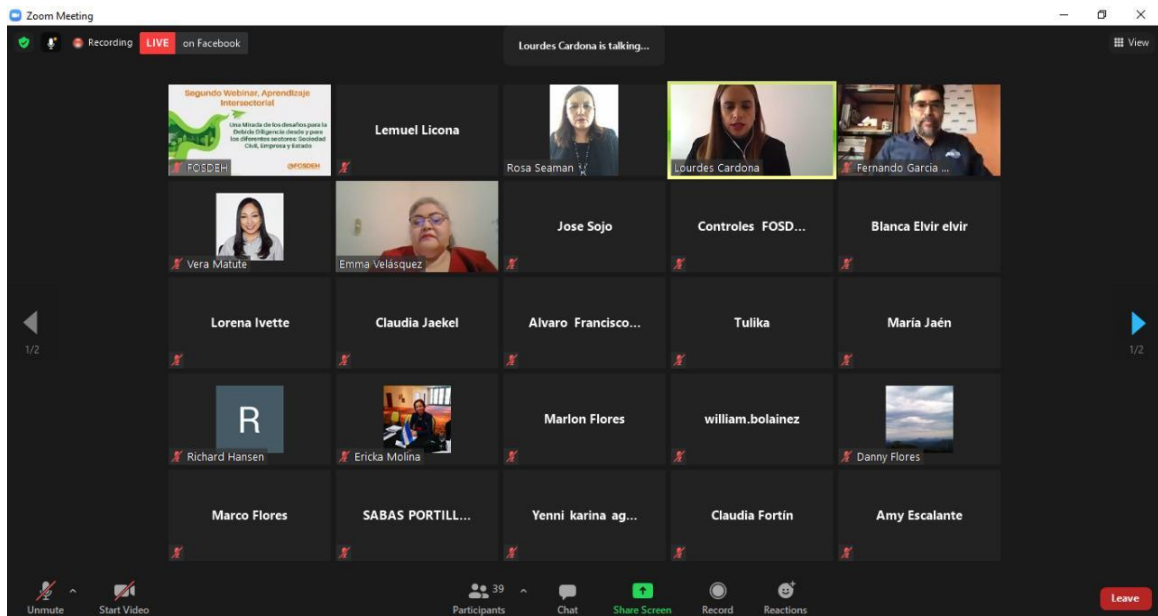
Zoom Meeting

Recording LIVE on Facebook

Lourdes Cardona is talking...

View

Segundo Webinar, Aprendizaje Intersectorial

Una Mirada de los desafíos para la Debida Diligencia desde y para los diferentes sectores: Sociedad Civil, Empresa y Estado

@FOSDEH

FOSDEH

Lemuel Licona

Rosa Seaman

Lourdes Cardona

Fernando Garcia ...

Vera Matute

Emma Velásquez

Jose Sojo

Controles FOSD...

Blanca Elvir elvir

1/2

Lorena Ivette

Claudia Jaekel

Alvaro Francisco...

Tulika

María Jaén

1/2

R

Richard Hansen

Ericka Molina

Marlon Flores

william.bolainez

Danny Flores

Marco Flores

SABAS PORTILL...

Yenni karina ag...

Claudia Fortín

Amy Escalante

Unmute

Start Video

39

Participants

Chat

Share Screen

Record

Reactions

Leave